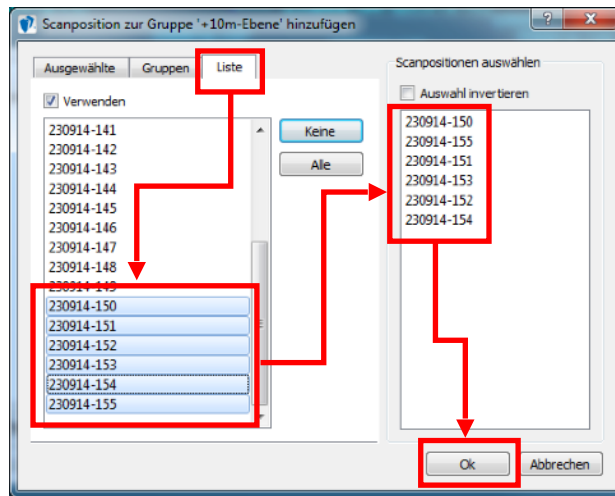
Scanposition zur Gruppe '+10m-Ebene' hinzufügen

?

Ausgewählte | Gruppen | Liste

Verwenden

230914-141
230914-142
230914-143
230914-144
230914-145
230914-146
230914-147
230914-148
230914-149
230914-150
230914-151
230914-152
230914-153
230914-154
230914-155

Keine

Alle

Scanpositionen auswählen

Auswahl invertieren

230914-150
230914-155
230914-151
230914-153
230914-152
230914-154

Ok

Abbrechen